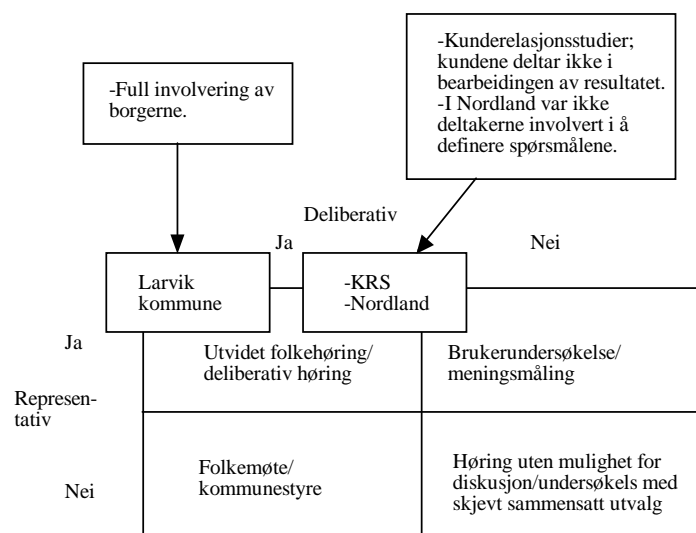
-Full involvering av borgerne.

-Kunderelasjonsstudier; kundene deltar ikke i bearbeidingen av resultatet.
-I Nordland var ikke deltakerne involvert i å definere spørsmålene.

Deliberativ

Ja

Nei

Larvik kommune

-KRS
-Nordland

Ja

Utvidet folkehøring/ deliberativ høring

Brukerundersøkelse/ meningsmåling

Represen-tativ

Nei

Folkemøte/ kommunestyre

Høring uten mulighet for diskusjon/undersøkels med skjevt sammensatt utvalg